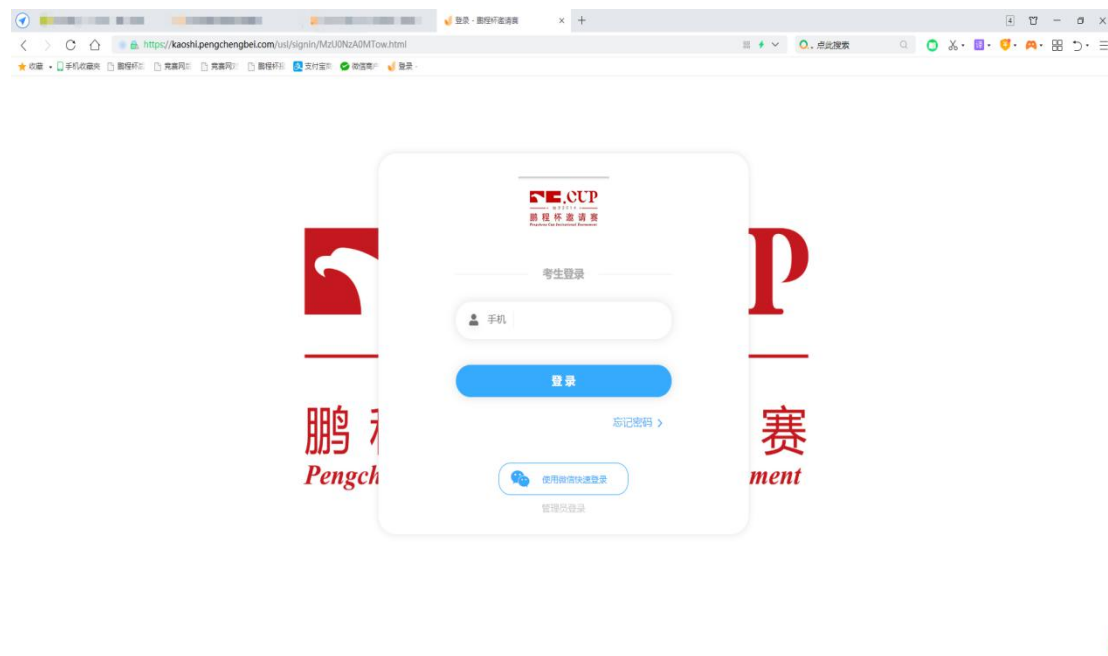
登录 - 鹏程杯邀请赛
https://kaoshi.pengchengbei.com/usl/signin/MzU0NzA0MTow.html
点此搜索
收藏 手机收藏夹 鹏程杯 竞赛网 竞赛网 鹏程杯 支付宝 微信商户 登录

P
鹏 程 杯 邀 请 赛
Pengcheng Cup Invitational Tournament

CUP
鹏程杯邀请赛
Pengcheng Cup Invitational Tournament

考生登录

手机

登录

忘记密码 >

使用微信快速登录

管理员登录